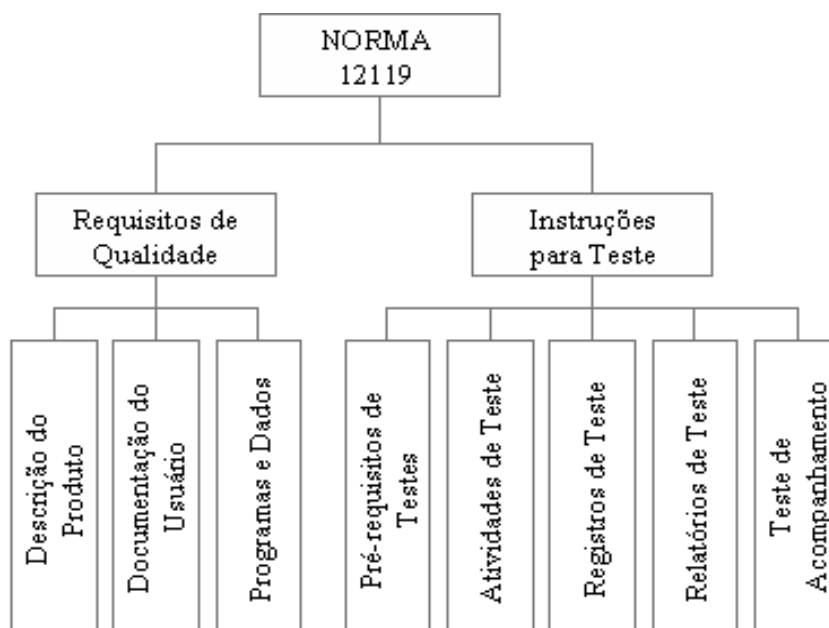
NORMA
12119

Requisitos de Qualidade

Instruções para Teste

Descrição do Produto

Documentação do Usuário

Programas e Dados

Pré-requisitos de Testes

Atividades de Teste

Registros de Teste

Relatórios de Teste

Teste de Acompanhamento